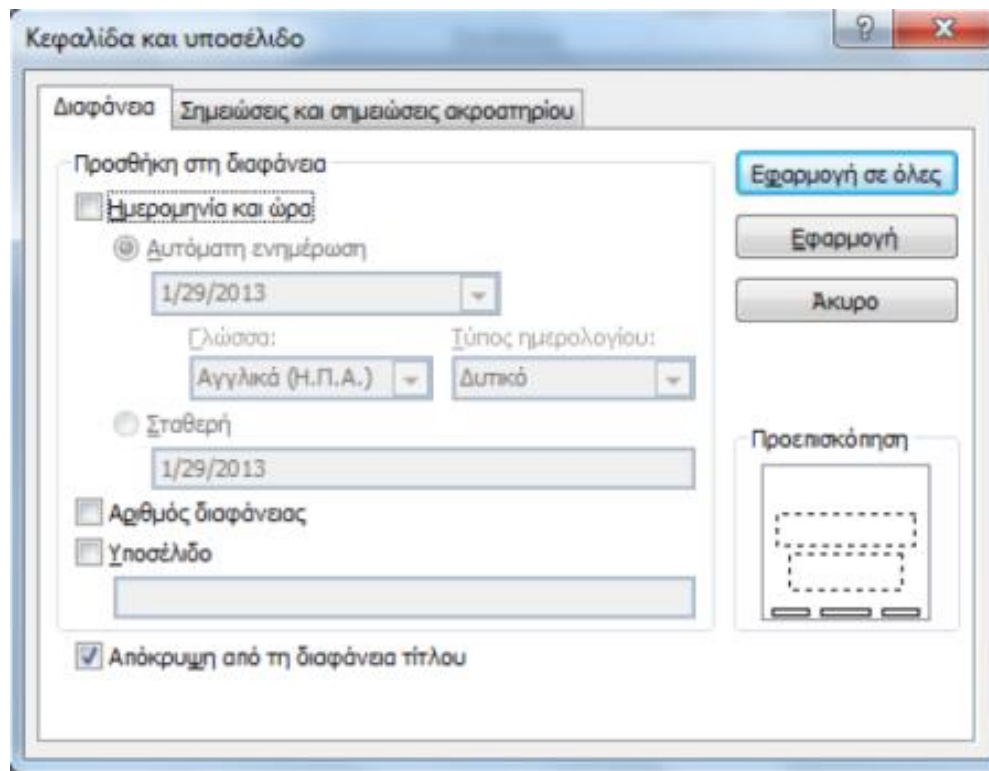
Κεφαλίδα και υποσέλιδο

?

X

Διαφάνεια

Σημειώσεις και σημειώσεις ακροατηρίου

Προσθήκη στη διαφάνεια

Ημερομηνία και ώρα

Αυτόματη ενημέρωση

1/29/2013

Γλώσσα:

Αγγλικά (Η.Π.Α.)

Τύπος ημερολογίου:

Δυτικό

Σταθερή

1/29/2013

Αριθμός διαφάνειας

Υποσέλιδο

Απόκρυψη από τη διαφάνεια τίτλου

Εφαρμογή σε όλες

Εφαρμογή

Άκυρο

Προεπισκόπηση